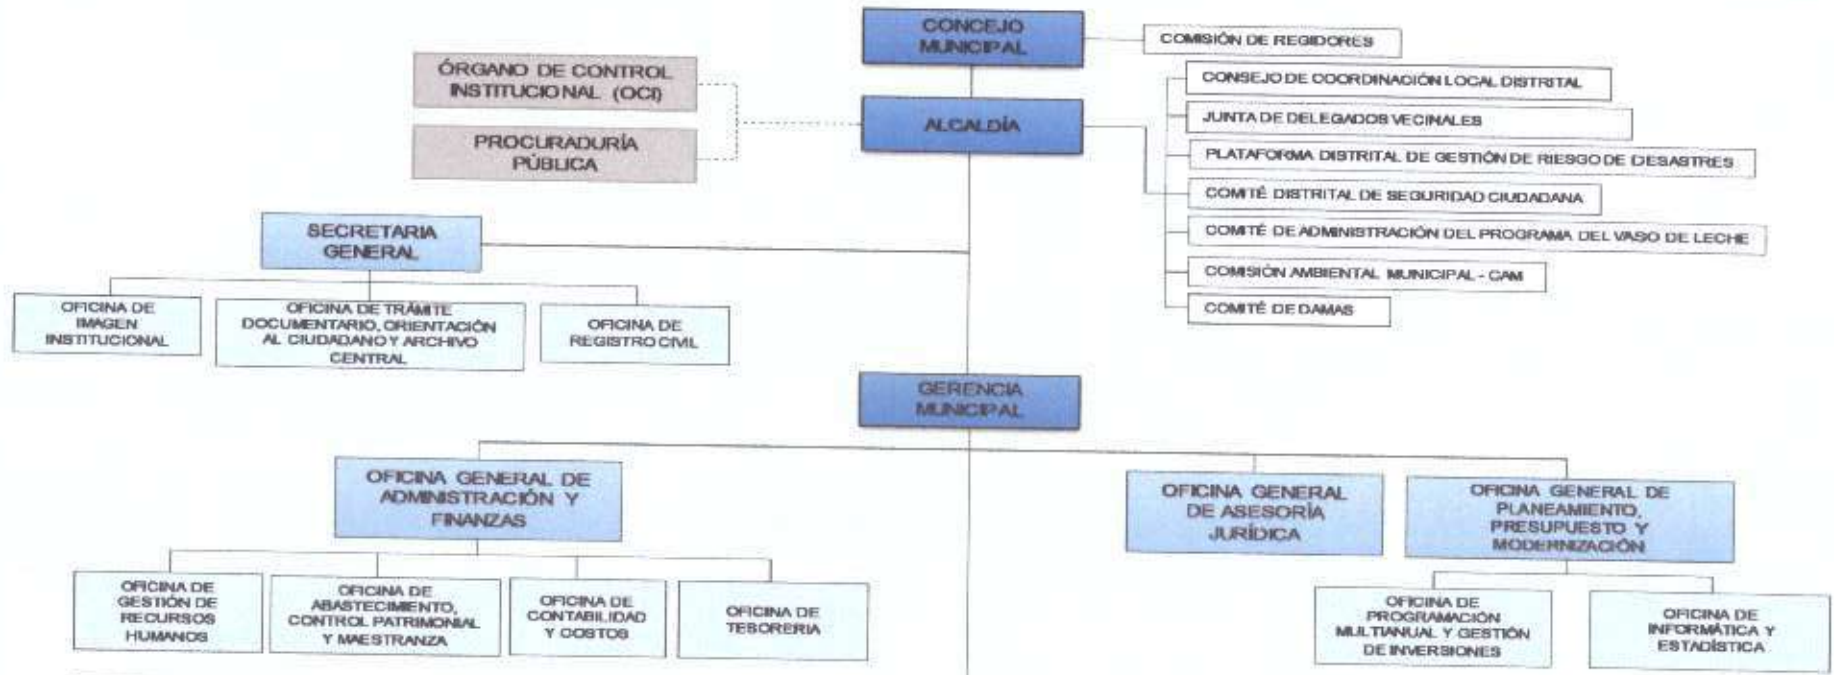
CONCEJO MUNICIPAL

COMISIÓN DE REGIDORES

ÓRGANO DE CONTROL INSTITUCIONAL (OCI)

PROCURADURÍA PÚBLICA

ALCALDÍA

CONSEJO DE COORDINACIÓN LOCAL DISTRITAL

JUNTA DE DELEGADOS VECINALES

PLATAFORMA DISTRITAL DE GESTIÓN DE RIESGO DE DESASTRES

COMITÉ DISTRITAL DE SEGURIDAD CIUDADANA

COMITÉ DE ADMINISTRACIÓN DEL PROGRAMA DEL VASO DE LECHE

COMISIÓN AMBIENTAL MUNICIPAL - CAM

COMITÉ DE DAMAS

SECRETARIA GENERAL

OFICINA DE IMAGEN INSTITUCIONAL

OFICINA DE TRÁMITE DOCUMENTARIO, ORIENTACIÓN AL CIUDADANO Y ARCHIVO CENTRAL

OFICINA DE REGISTRO CIVIL

GERENCIA MUNICIPAL

OFICINA GENERAL DE ADMINISTRACIÓN Y FINANZAS

OFICINA GENERAL DE ASESORÍA JURÍDICA

OFICINA GENERAL DE PLANEAMIENTO, PRESUPUESTO Y MODERNIZACIÓN

OFICINA DE GESTIÓN DE RECURSOS HUMANOS

OFICINA DE ABASTECIMIENTO, CONTROL PATRIMONIAL Y MAESTRANZA

OFICINA DE CONTABILIDAD Y COSTOS

OFICINA DE TESORERIA

OFICINA DE PROGRAMACIÓN MULTIANUAL Y GESTIÓN DE INVERSIONES

OFICINA DE INFORMÁTICA Y ESTADÍSTICA